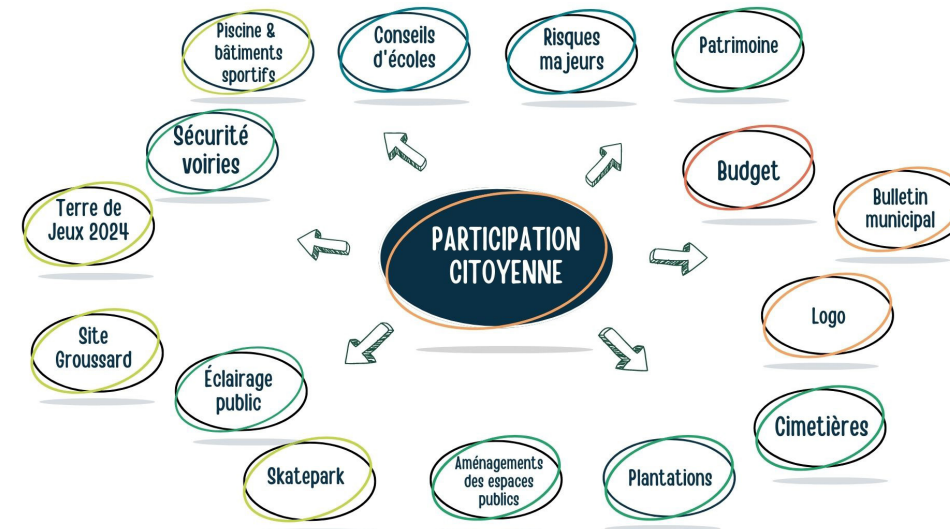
PARTICIPATION CITOYENNE

Piscine & bâtiments sportifs

Conseils d'écoles

Risques majeurs

Patrimoine

Sécurité voiries

Budget

Terre de Jeux 2024

Bulletin municipal

Logo

Site Groussard

Éclairage public

Cimetières

Skatepark

Aménagements des espaces publics

Plantations